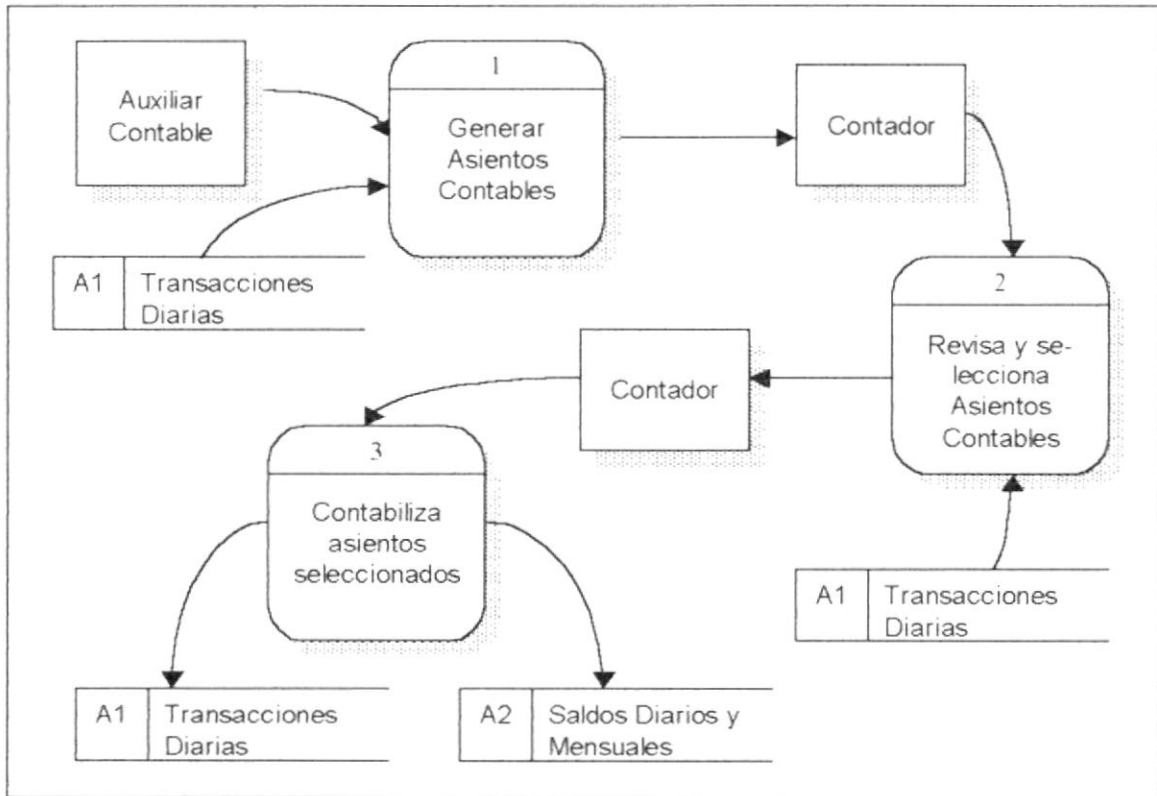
Auxiliar Contable

1

Generar Asientos Contables

Contador

A1 Transacciones Diarias

2

Revisa y selecciona Asientos Contables

Contador

3

Contabiliza asientos seleccionados

A1 Transacciones Diarias

A1 Transacciones Diarias

A2 Saldos Diarios y Mensuales